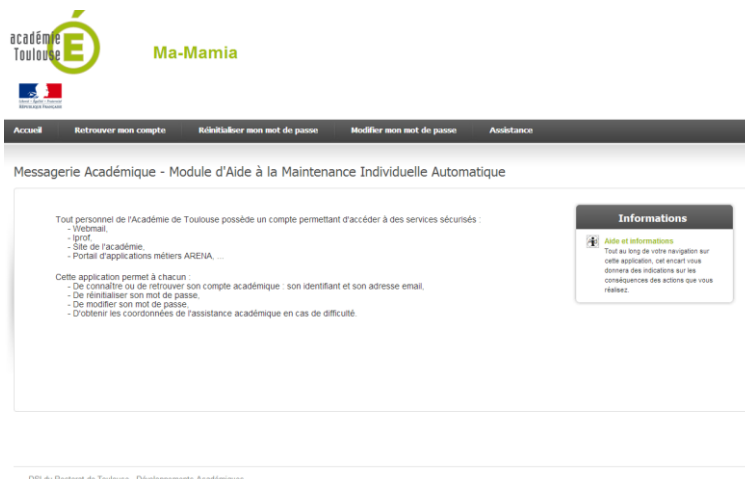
académie Toulouse É

Ma-Mamia

Liberté • Égalité • Fraternité
RÉPUBLIQUE FRANÇAISE

Accueil | Retrouver mon compte | Réinitialiser mon mot de passe | Modifier mon mot de passe | Assistance

Messagerie Académique - Module d'Aide à la Maintenance Individuelle Automatique

Tout personnel de l'Académie de Toulouse possède un compte permettant d'accéder à des services sécurisés :
- Webmail,
- Iprof,
- Site de l'académie,
- Portail d'applications métiers ARENA, ...

Cette application permet à chacun :
- De connaître ou de retrouver son compte académique : son identifiant et son adresse email,
- De réinitialiser son mot de passe,
- De modifier son mot de passe,
- D'obtenir les coordonnées de l'assistance académique en cas de difficulté.

Informations

Aide et informations
Tout au long de votre navigation sur cette application, cet encart vous donnera des indications sur les conséquences des actions que vous réalisez.

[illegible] du Rectorat de Toulouse - Développements Académiques